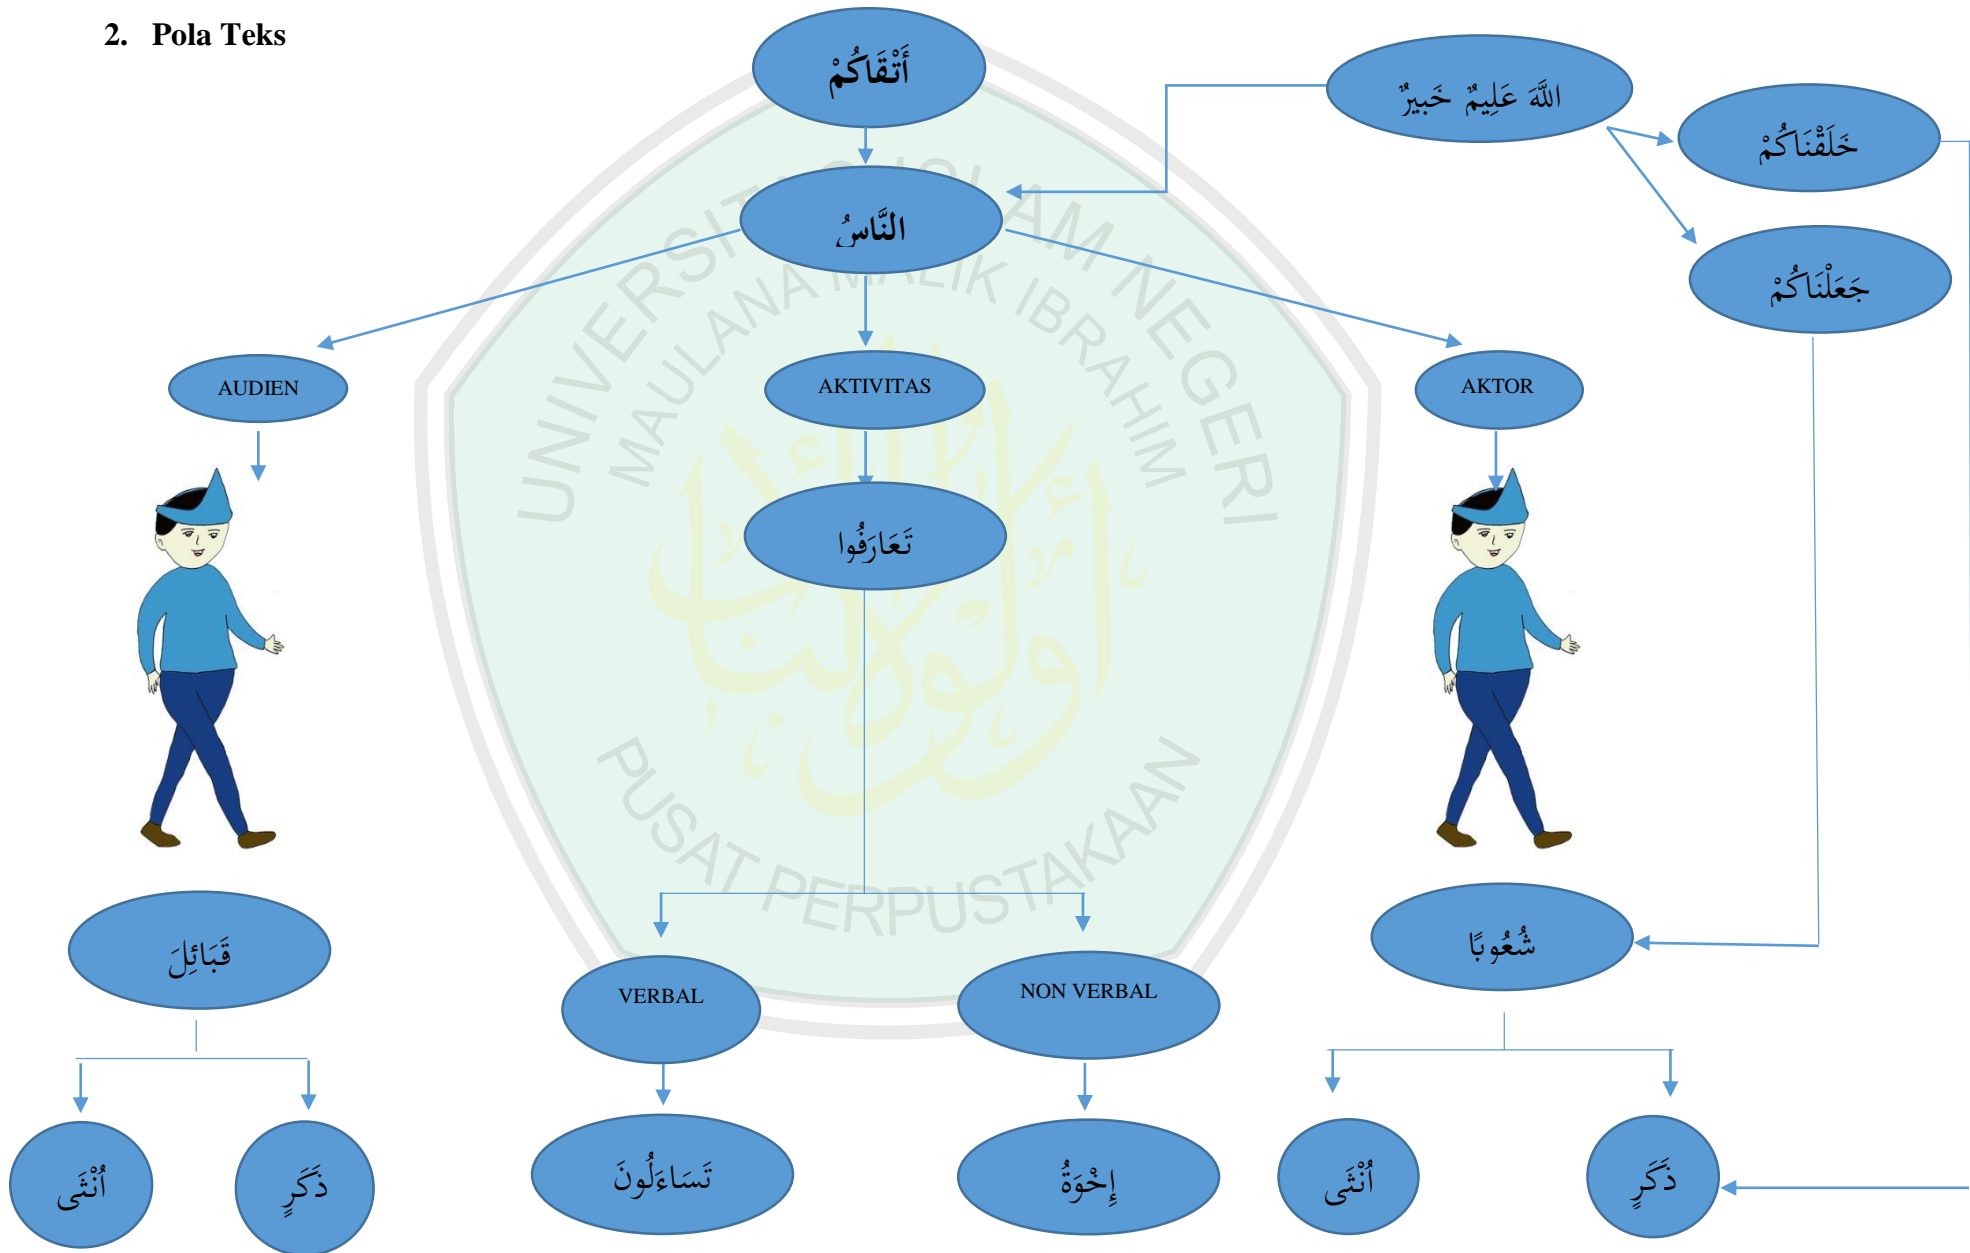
2. Pola Teks

أَتْقَاكُمْ

اللّٰهَ عَلِيمٌ خَبِيرٌ

خَلَقْنَاكُمْ

النَّاسُ

جَعَلْنَاكُمْ

AUDIEN

AKTIVITAS

AKTOR

تَعَارَفُوا

قَبَائِلَ

VERBAL

NON VERBAL

شُعُوبًا

أُنْثَى

ذَكَرٍ

تَسَاءَلُونَ

إِخْوَةٌ

أُنْثَى

ذَكَرٍ

UNIVERSITAS ISLAM NEGERI MAULANA MALIK IBRAHIM PUSAT PERPUSTAKAAN